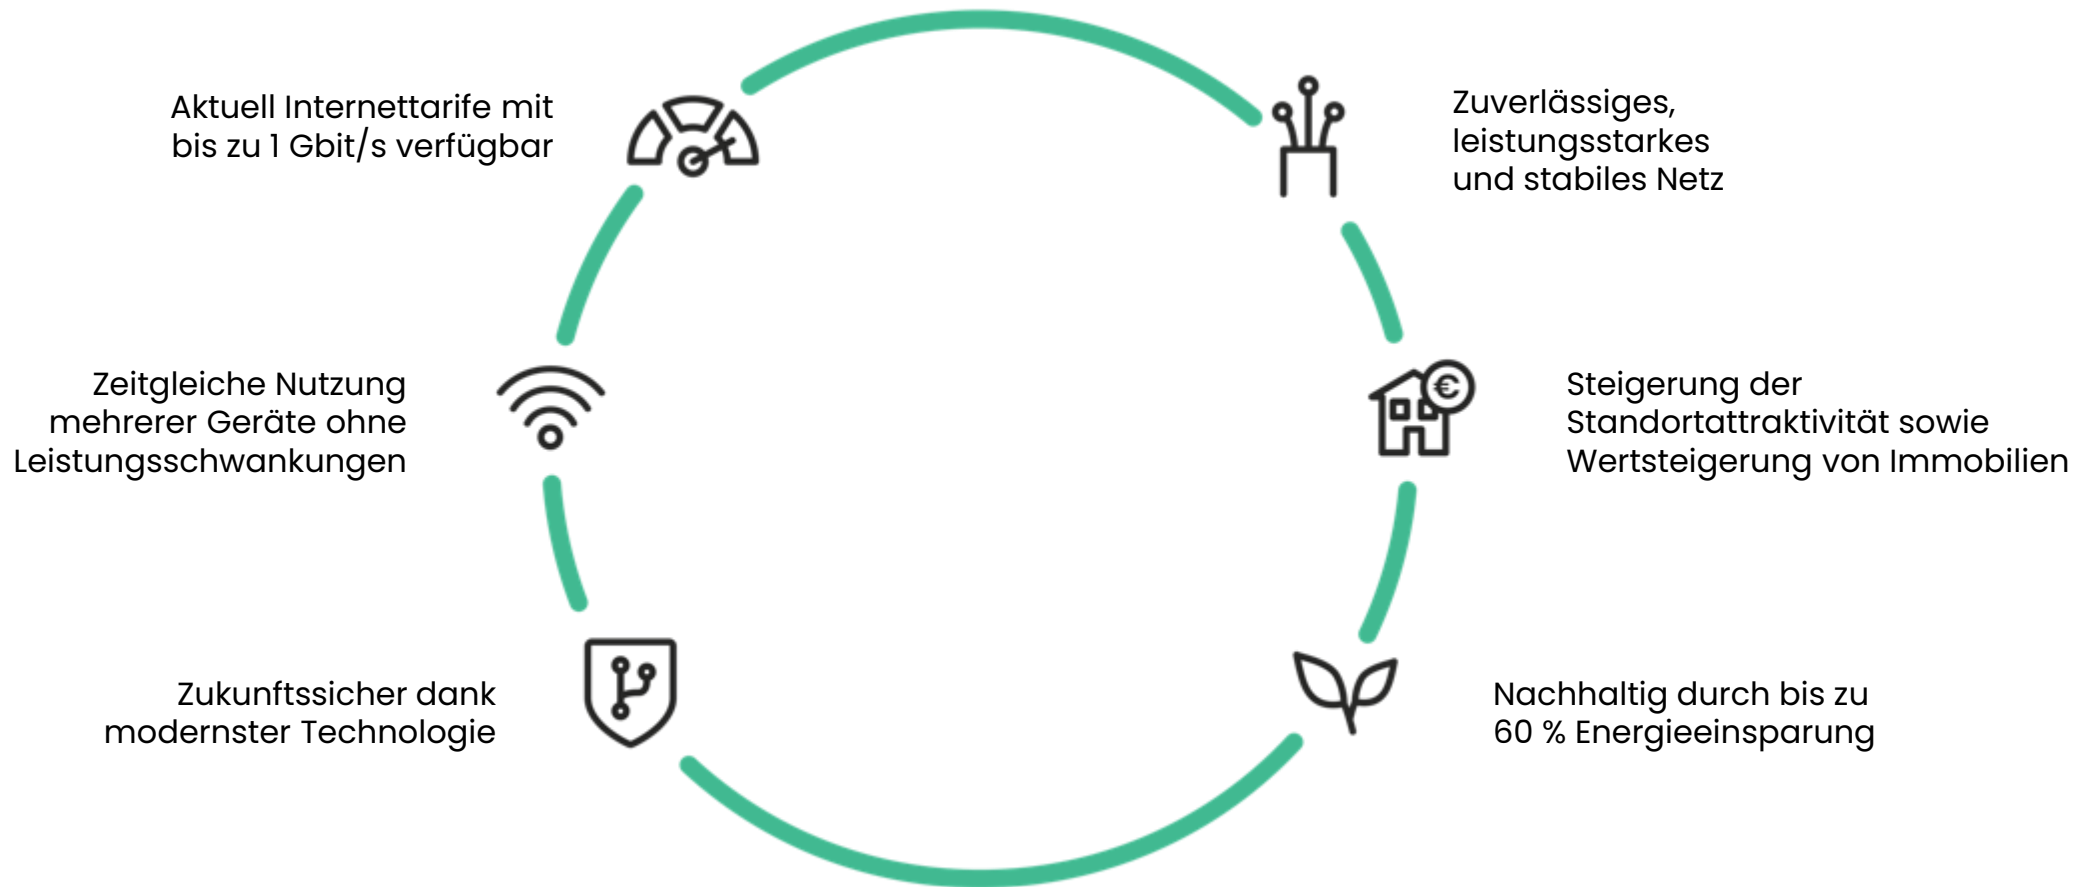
Aktuell Internettarife mit bis zu 1 Gbit/s verfügbar

Zuverlässiges, leistungsstarkes und stabiles Netz

Zeitgleiche Nutzung mehrerer Geräte ohne Leistungsschwankungen

Steigerung der Standortattraktivität sowie Wertsteigerung von Immobilien

€

Zukunftssicher dank modernster Technologie

Nachhaltig durch bis zu 60 % Energieeinsparung